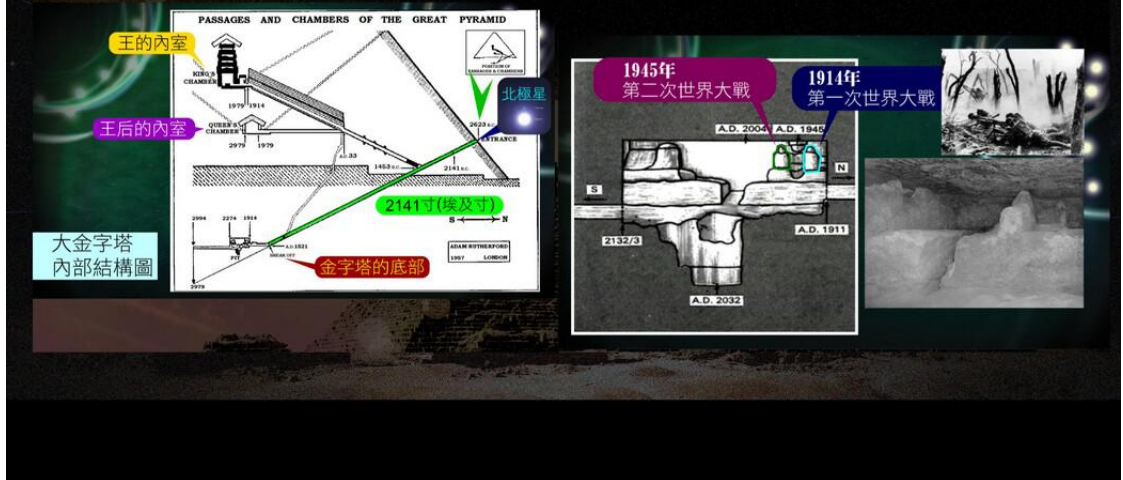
PASSAGES AND CHAMBERS OF THE GREAT PYRAMID

王的內室

KING'S CHAMBER

1979 1914

王后的內室

QUEEN'S CHAMBER

2979 1979

A.D. 33

1453 B.C.

2141 B.C.

2623 B.C.

ENTRANCE

北極星

POSITION OF PASSAGES & CHAMBERS

2141寸(埃及寸)

S N

2994 2274 1914

A.D. 1521

PIT

ADAM RUTHERFORD 1957 LONDON

金字塔的底部

2979

大金字塔
內部結構圖

1945年
第二次世界大戰

1914年
第一次世界大戰

A.D. 2004 A.D. 1945

N

S

2132/3

A.D. 1911

A.D. 2032